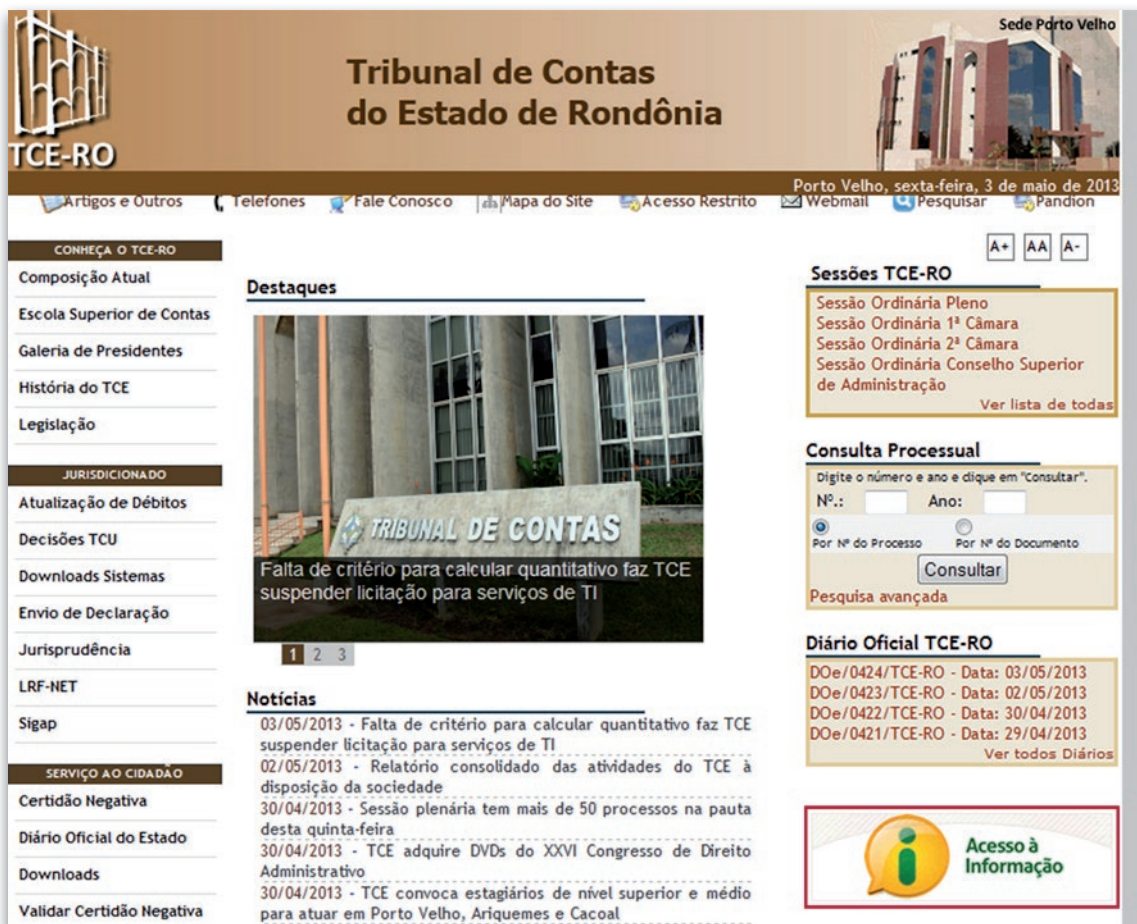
TCE-RO

Tribunal de Contas do Estado de Rondônia

Sede Porto Velho

Porto Velho, sexta-feira, 3 de maio de 2013

Artigos e Outros Telefones Fale Conosco Mapa do Site Acesso Restrito Webmail Pesquisar Pandion

CONHEÇA O TCE-RO
Composição Atual
Escola Superior de Contas
Galeria de Presidentes
História do TCE
Legislação

JURISDICIONADO
Atualização de Débitos
Decisões TCU
Downloads Sistemas
Envio de Declaração
Jurisprudência
LRF-NET
Sigap

SERVIÇO AO CIDADÃO
Certidão Negativa
Diário Oficial do Estado
Downloads
Validar Certidão Negativa

Destaques

TRIBUNAL DE CONTAS

Falta de critério para calcular quantitativo faz TCE suspender licitação para serviços de TI

1 2 3

Notícias
03/05/2013 - Falta de critério para calcular quantitativo faz TCE suspender licitação para serviços de TI
02/05/2013 - Relatório consolidado das atividades do TCE à disposição da sociedade
30/04/2013 - Sessão plenária tem mais de 50 processos na pauta desta quinta-feira
30/04/2013 - TCE adquire DVDs do XXVI Congresso de Direito Administrativo
30/04/2013 - TCE convoca estagiários de nível superior e médio para atuar em Porto Velho, Ariquemes e Cacoal

A+ AA A-

Sessões TCE-RO
Sessão Ordinária Pleno
Sessão Ordinária 1ª Câmara
Sessão Ordinária 2ª Câmara
Sessão Ordinária Conselho Superior de Administração
Ver lista de todas

Consulta Processual
Digite o número e ano e clique em "Consultar".
Nº.: Ano:
Por Nº do Processo Por Nº do Documento
Consultar
Pesquisa avançada

Diário Oficial TCE-RO
DOe/0424/TCE-RO - Data: 03/05/2013
DOe/0423/TCE-RO - Data: 02/05/2013
DOe/0422/TCE-RO - Data: 30/04/2013
DOe/0421/TCE-RO - Data: 29/04/2013
Ver todos Diários

Acesso à Informação